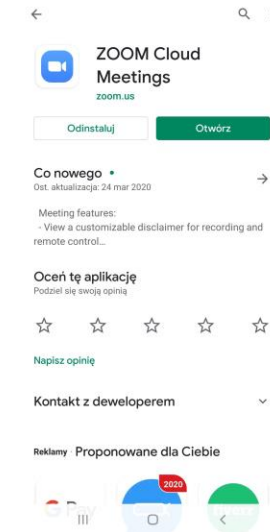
ZOOM Cloud Meetings
zoom.us

Odinstaluj
Otwórz

Co nowego •
Ost. aktualizacja: 24 mar 2020

Meeting features:
- View a customizable disclaimer for recording and remote control...

Oceń tę aplikację
Podziel się swoją opinią

Napisz opinię

Kontakt z deweloperem

Reklamy · Proponowane dla Ciebie

2020